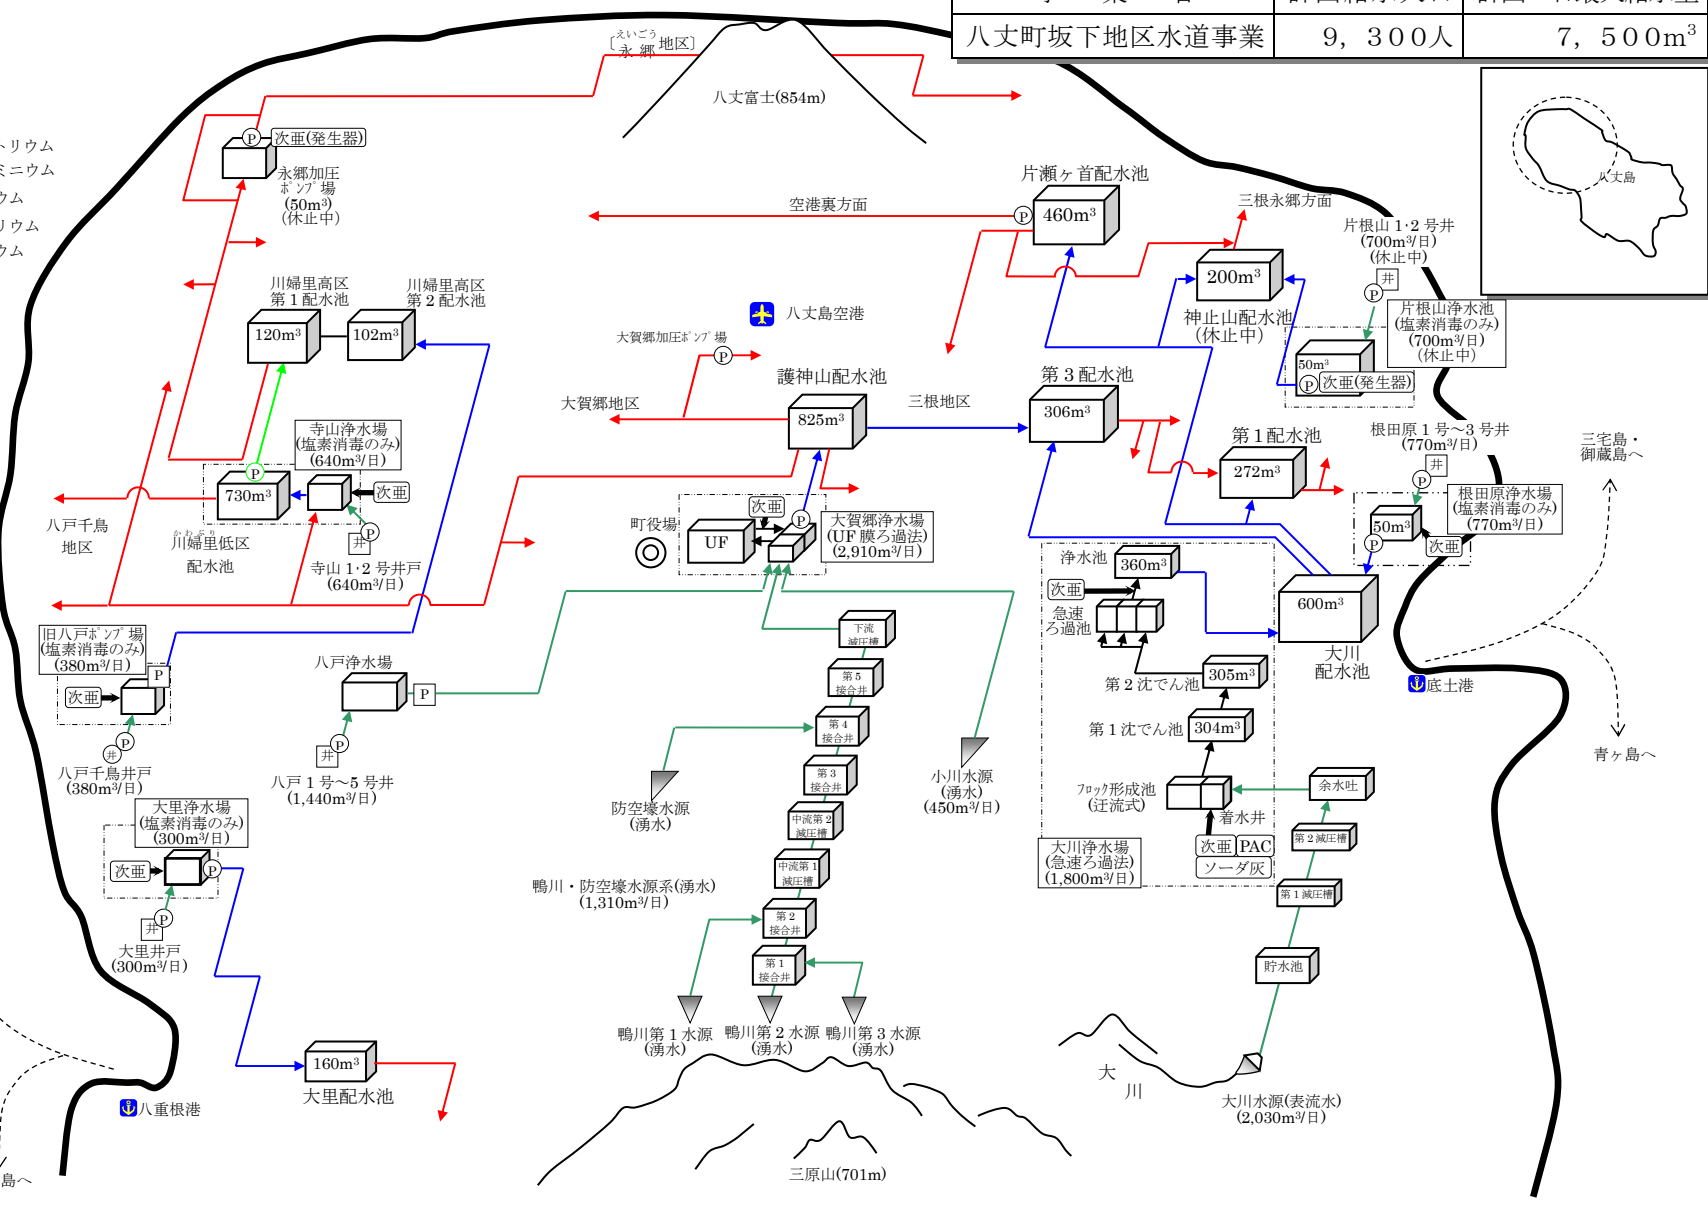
| 八丈町坂下地区水道事業 | 9，300人 | 7，500m³ |
|---|---|---|

ナトリウム
ミニウム
ウム
リウム
ウム

〔えいごう 永郷地区〕
八丈富士(854m)
次亜(発生器)
永郷加圧ポンプ場 (50m³)(休止中)
片瀬ヶ首配水池
460m³
空港裏方面
三根永郷方面
片根山 1·2 号井 (700m³/日)(休止中)
八丈島
200m³
神止山配水池 (休止中)
片根山浄水池 (塩素消毒のみ) (700m³/日) (休止中)
50m³
次亜(発生器)
川婦里高区 第 1 配水池
川婦里高区 第 2 配水池
120m³
102m³
八丈島空港
大賀郷加圧ポンプ場
護神山配水池
大賀郷地区
825m³
三根地区
第 3 配水池
306m³
第 1 配水池
272m³
根田原 1 号〜3 号井 (770m³/日)
三宅島・御蔵島へ
寺山浄水場 (塩素消毒のみ) (640m³/日)
730m³
次亜
八戸千鳥 地区
かわめり 川婦里低区 配水池
寺山 1·2 号井戸 (640m³/日)
町役場
UF
次亜
大賀郷浄水場 (UF 膜ろ過法) (2,910m³/日)
根田原浄水場 (塩素消毒のみ) (770m³/日)
50m³
次亜
浄水池
360m³
次亜
急速ろ過池
600m³
大川 配水池
旧八戸ポンプ場 (塩素消毒のみ) (380m³/日)
次亜
八戸浄水場
P
八戸千鳥井戸 (380m³/日)
八戸 1 号〜5 号井 (1,440m³/日)
下流減圧槽
第 5 接合井
第 4 接合井
第 3 接合井
中流第 2 減圧槽
中流第 1 減圧槽
第 2 接合井
第 1 接合井
防空壕水源 (湧水)
小川水源 (湧水) (450m³/日)
第 2 沈でん池
305m³
第 1 沈でん池
304m³
フロック形成池 (迂流式)
着水井
余水吐
次亜 PAC
ソーダ灰
大川浄水場 (急速ろ過法) (1,800m³/日)
第 2 減圧槽
第 1 減圧槽
貯水池
底土港
青ヶ島へ
大里浄水場 (塩素消毒のみ) (300m³/日)
次亜
大里井戸 (300m³/日)
鴨川・防空壕水源系(湧水) (1,310m³/日)
160m³
大里配水池
八重根港
鴨川第 1 水源 (湧水)
鴨川第 2 水源 (湧水)
鴨川第 3 水源 (湧水)
大 川
大川水源(表流水) (2,030m³/日)
三原山(701m)
島へ